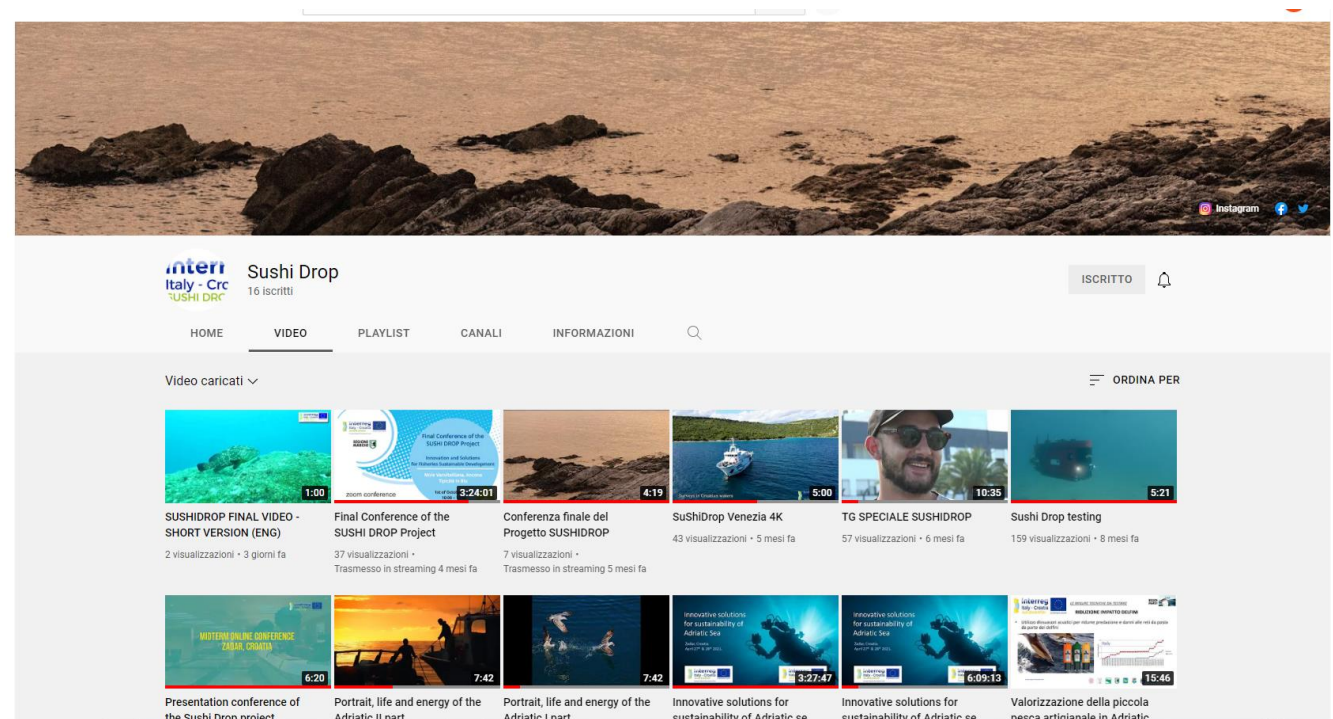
Instagram

interreg
Italy - Croatia
SUSHI DROP

Sushi Drop
16 iscritti

ISCRITTO

HOME VIDEO PLAYLIST CANALI INFORMAZIONI

Video caricati

ORDINA PER

1:00
SUSHIDROP FINAL VIDEO - SHORT VERSION (ENG)
2 visualizzazioni • 3 giorni fa

Final Conference of the SUSHI DROP Project
Innovation and Solutions for Fisheries Sustainable Development
zoom conference
3:24:01
Final Conference of the SUSHI DROP Project
37 visualizzazioni • Trasmesso in streaming 4 mesi fa

4:19
Conferenza finale del Progetto SUSHIDROP
7 visualizzazioni • Trasmesso in streaming 5 mesi fa

5:00
SuShiDrop Venezia 4K
43 visualizzazioni • 5 mesi fa

10:35
TG SPECIALE SUSHIDROP
57 visualizzazioni • 6 mesi fa

5:21
Sushi Drop testing
159 visualizzazioni • 8 mesi fa

MIDTERM ONLINE CONFERENCE ZADAR, CROATIA
6:20
Presentation conference of the Sushi Drop project

7:42
Portrait, life and energy of the Adriatic II part

7:42
Portrait, life and energy of the Adriatic I part

Innovative solutions for sustainability of Adriatic Sea
interreg
3:27:47
Innovative solutions for sustainability of Adriatic se

Innovative solutions for sustainability of Adriatic Sea
interreg
6:09:13
Innovative solutions for sustainability of Adriatic se

interreg Italy - Croatia
RIDUZIONE IMPATTO DELFINI
15:46
Valorizzazione della piccola pesca artigianale in Adriatic